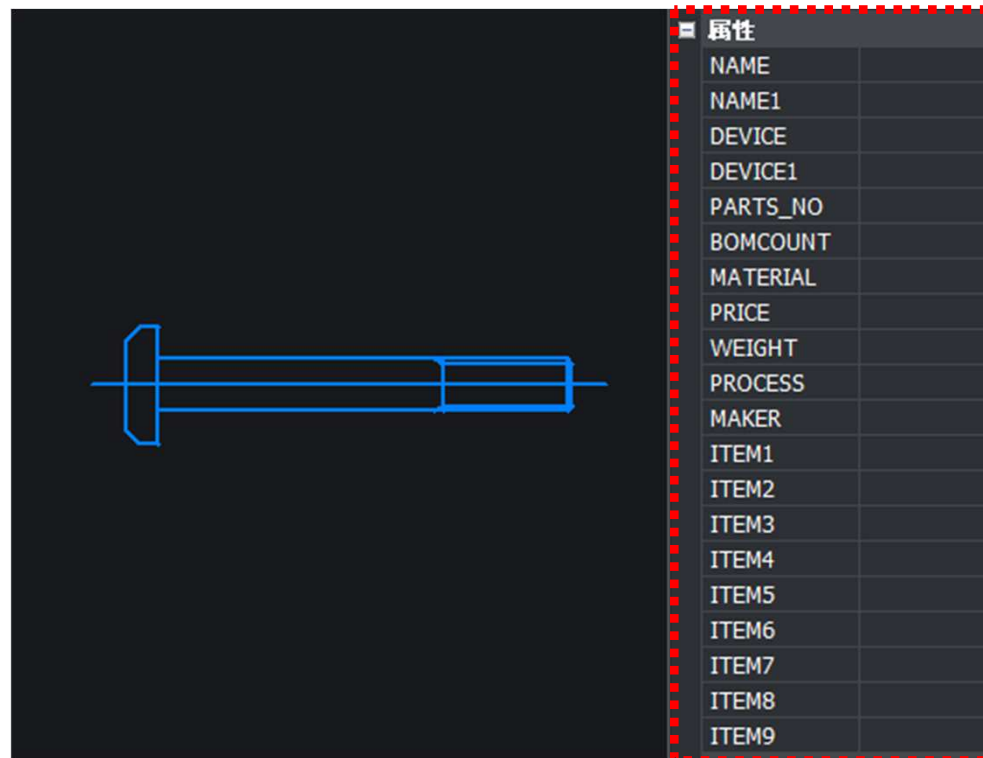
属性

| | |
|---|---|
| NAME | |
| NAME1 | |
| DEVICE | |
| DEVICE1 | |
| PARTS_NO | |
| BOMCOUNT | |
| MATERIAL | |
| PRICE | |
| WEIGHT | |
| PROCESS | |
| MAKER | |
| ITEM1 | |
| ITEM2 | |
| ITEM3 | |
| ITEM4 | |
| ITEM5 | |
| ITEM6 | |
| ITEM7 | |
| ITEM8 | |
| ITEM9 | |